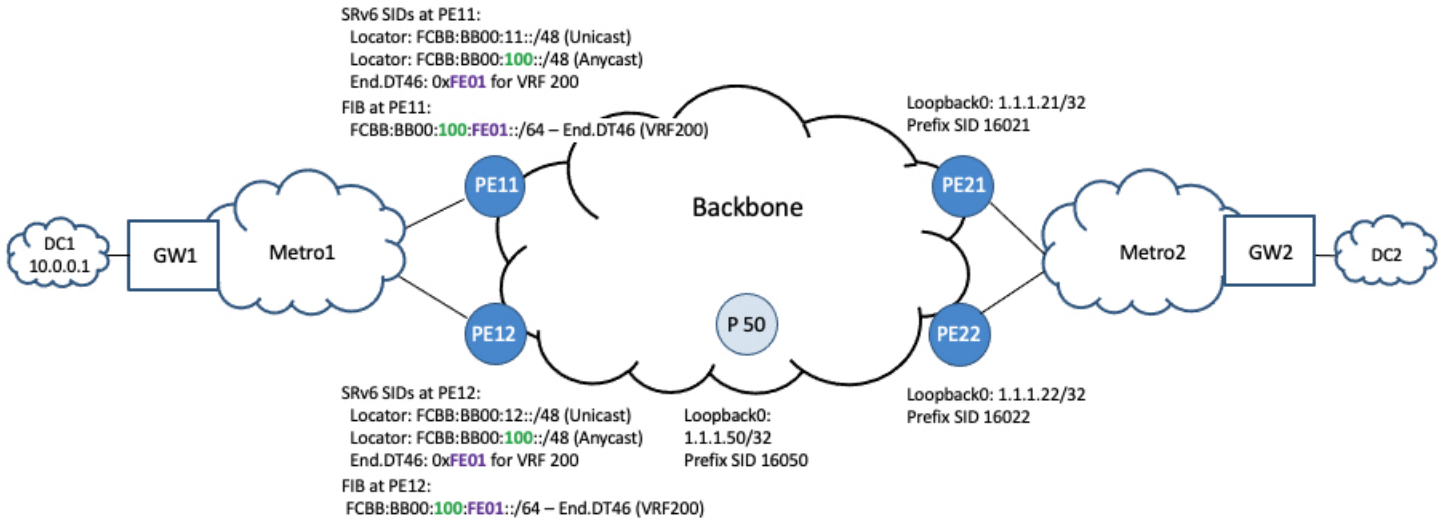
SRv6 SIDs at PE11:
Locator: FCBB:BB00:11::/48 (Unicast)
Locator: FCBB:BB00:100::/48 (Anycast)
End.DT46: 0xFE01 for VRF 200
FIB at PE11:
FCBB:BB00:100:FE01::/64 – End.DT46 (VRF200)

Loopback0: 1.1.1.21/32
Prefix SID 16021

PE11

PE21

Backbone

DC1
10.0.0.1

GW1

Metro1

Metro2

GW2

DC2

PE12

P 50

PE22

SRv6 SIDs at PE12:
Locator: FCBB:BB00:12::/48 (Unicast)
Locator: FCBB:BB00:100::/48 (Anycast)
End.DT46: 0xFE01 for VRF 200
FIB at PE12:
FCBB:BB00:100:FE01::/64 – End.DT46 (VRF200)

Loopback0:
1.1.1.50/32
Prefix SID 16050

Loopback0: 1.1.1.22/32
Prefix SID 16022